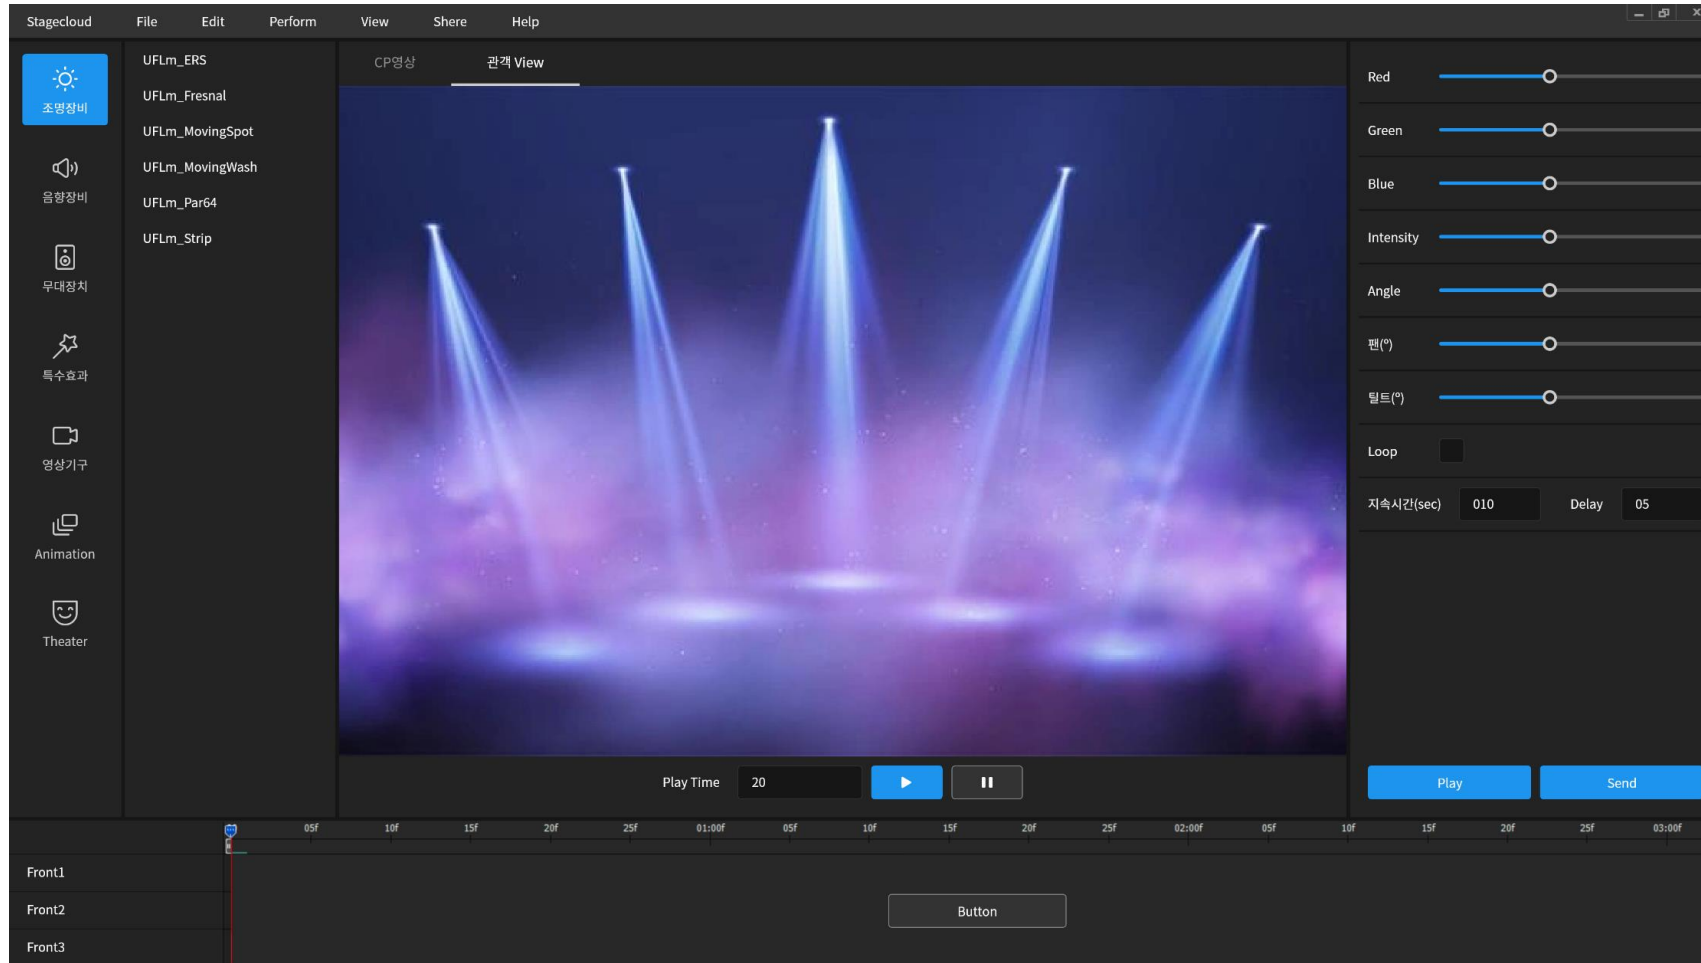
Stagecloud File Edit Perform View Shere Help

조명장비
음향장비
무대장치
특수효과
영상기구
Animation
Theater

UFLm_ERS
UFLm_Fresnal
UFLm_MovingSpot
UFLm_MovingWash
UFLm_Par64
UFLm_Strip

CP영상 관객 View

Play Time 20

Red
Green
Blue
Intensity
Angle
팬(°)
틸트(°)
Loop
지속시간(sec) 010 Delay 05

Play Send

05f 10f 15f 20f 25f 01:00f 05f 10f 15f 20f 25f 02:00f 05f 10f 15f 20f 25f 03:00f

Front1
Front2
Front3

Button